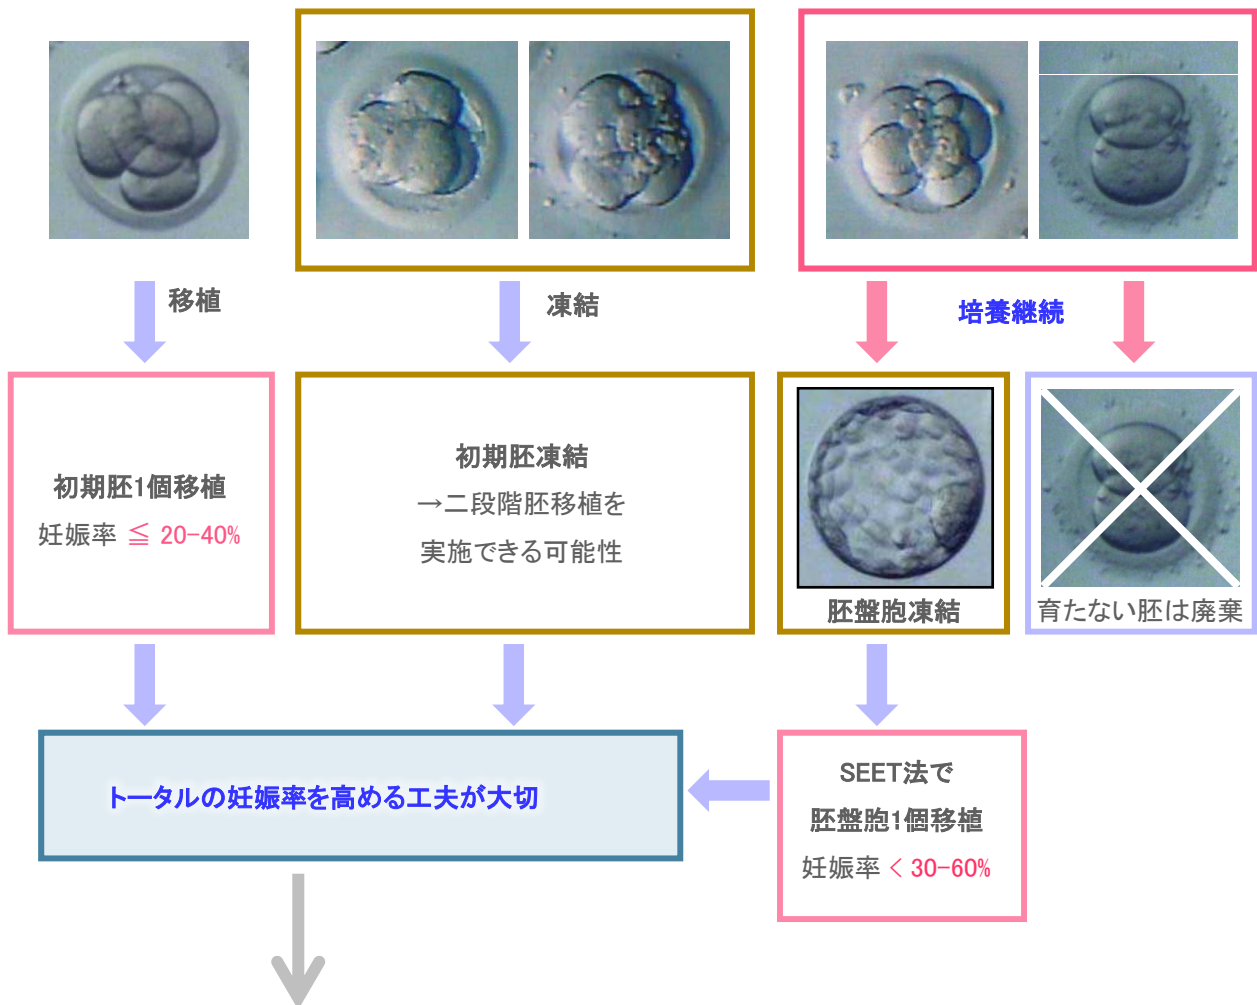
移植

凍結

培養継続

初期胚1個移植
妊娠率 ≦ 20-40%

初期胚凍結
→二段階胚移植を
実施できる可能性

胚盤胞凍結

育たない胚は廃棄

トータルの妊娠率を高める工夫が大切

SEET法で
胚盤胞1個移植
妊娠率 < 30-60%